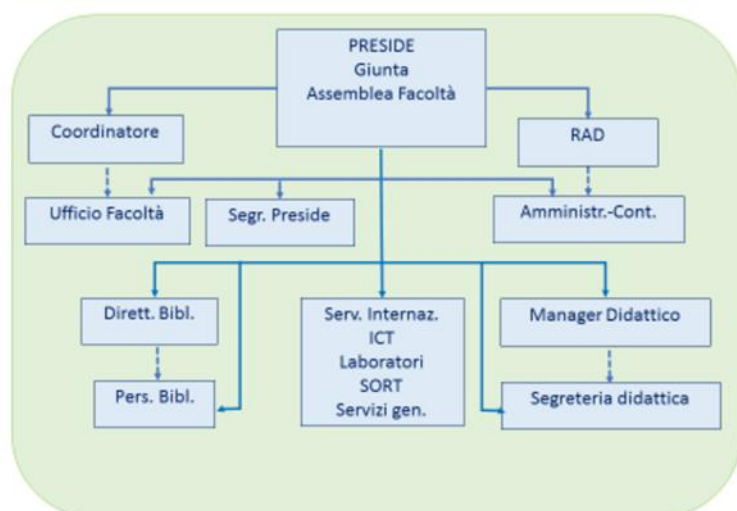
PRESIDE
Giunta
Assemblea Facoltà

Coordinatore

RAD

Ufficio Facoltà

Segr. Preside

Amministr.-Cont.

Dirett. Bibl.

Pers. Bibl.

Serv. Internaz.
ICT
Laboratori
SORT
Servizi gen.

Manager Didattico

Segreteria didattica